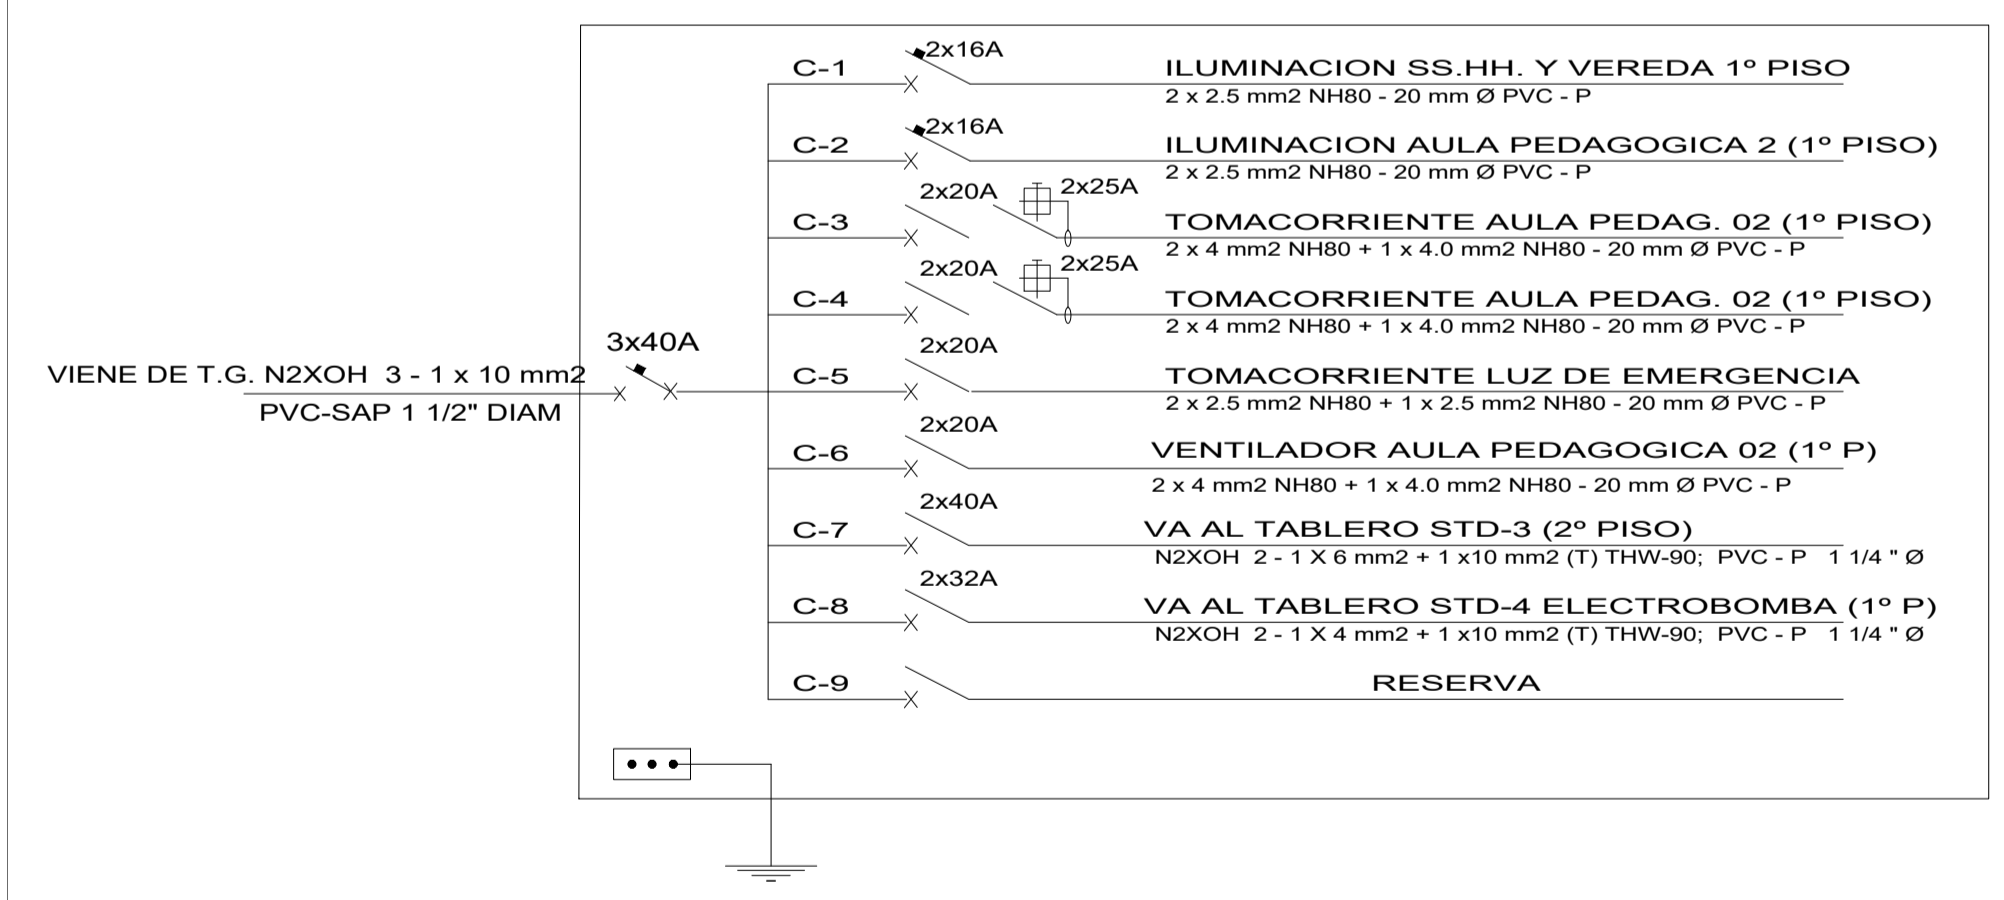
VIENE DE T.G. N2XOH 3 - 1 x 10 mm2

PVC-SAP 1 1/2" DIAM

3x40A

C-1
2x16A
ILUMINACION SS.HH. Y VEREDA 1º PISO
2 x 2.5 mm2 NH80 - 20 mm Ø PVC - P

C-2
2x16A
ILUMINACION AULA PEDAGOGICA 2 (1º PISO)
2 x 2.5 mm2 NH80 - 20 mm Ø PVC - P

C-3
2x20A
2x25A
TOMACORRIENTE AULA PEDAG. 02 (1º PISO)
2 x 4 mm2 NH80 + 1 x 4.0 mm2 NH80 - 20 mm Ø PVC - P

C-4
2x20A
2x25A
TOMACORRIENTE AULA PEDAG. 02 (1º PISO)
2 x 4 mm2 NH80 + 1 x 4.0 mm2 NH80 - 20 mm Ø PVC - P

C-5
2x20A
TOMACORRIENTE LUZ DE EMERGENCIA
2 x 2.5 mm2 NH80 + 1 x 2.5 mm2 NH80 - 20 mm Ø PVC - P

C-6
2x20A
VENTILADOR AULA PEDAGOGICA 02 (1º P)
2 x 4 mm2 NH80 + 1 x 4.0 mm2 NH80 - 20 mm Ø PVC - P

C-7
2x40A
VA AL TABLERO STD-3 (2º PISO)
N2XOH 2 - 1 X 6 mm2 + 1 x10 mm2 (T) THW-90; PVC - P 1 1/4 " Ø

C-8
2x32A
VA AL TABLERO STD-4 ELECTROBOMBA (1º P)
N2XOH 2 - 1 X 4 mm2 + 1 x10 mm2 (T) THW-90; PVC - P 1 1/4 " Ø

C-9
RESERVA